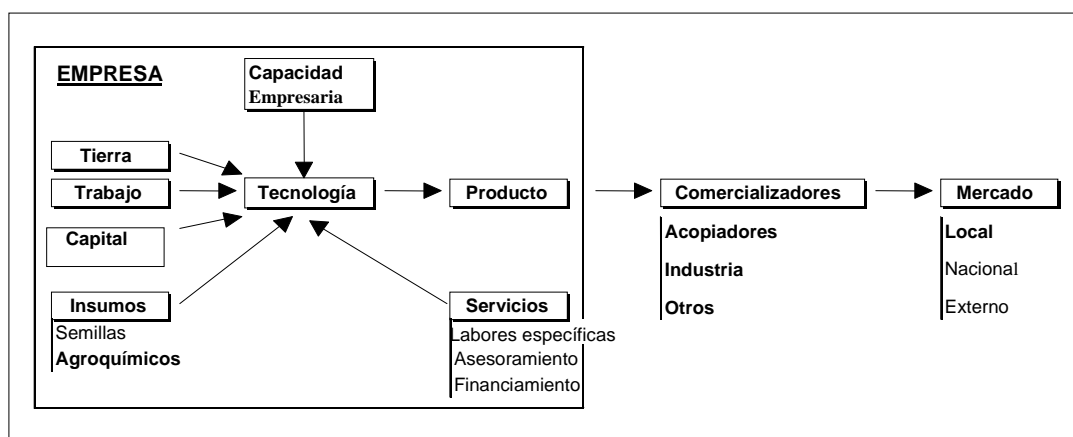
EMPRESA

Capacidad Empresaria

Tierra

Trabajo

Capital

Tecnología

Producto

Comercializadores

Mercado

Acopiadores

Industria

Otros

Local

Nacional

Externo

Insumos

Semillas

Agroquímicos

Servicios

Labores específicas

Asesoramiento

Financiamiento